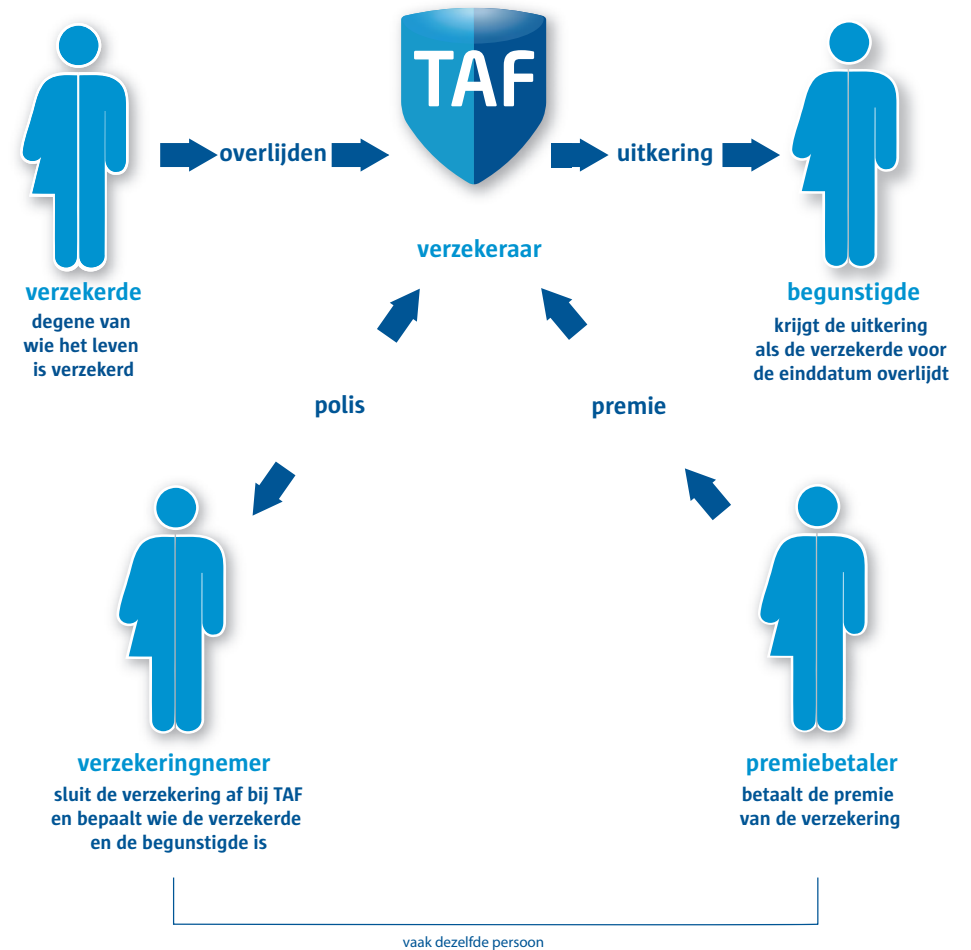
TAF

overlijden

uitkering

verzekeraar

verzekerde
degene van wie het leven is verzekerd

begunstigde
krijgt de uitkering als de verzekerde voor de einddatum overlijdt

polis

premie

verzekeringnemer
sluit de verzekering af bij TAF en bepaalt wie de verzekerde en de begunstigde is

premiebetaler
betaalt de premie van de verzekering

vaak dezelfde persoon